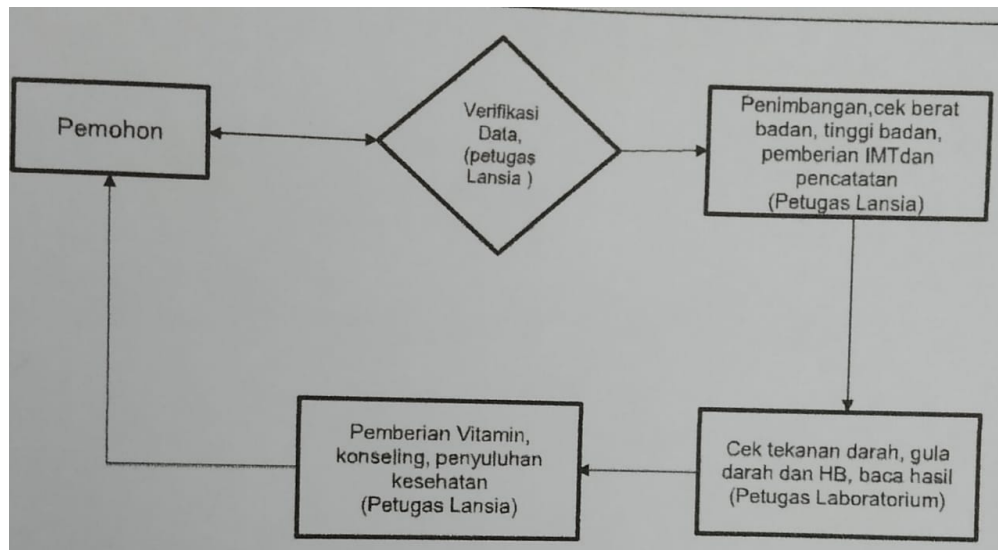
Pemohon

Verifikasi Data, (petugas Lansia )

Penimbangan,cek berat badan, tinggi badan, pemberian IMTdan pencatatan (Petugas Lansia)

Cek tekanan darah, gula darah dan HB, baca hasil (Petugas Laboratorium)

Pemberian Vitamin, konseling, penyuluhan kesehatan (Petugas Lansia)